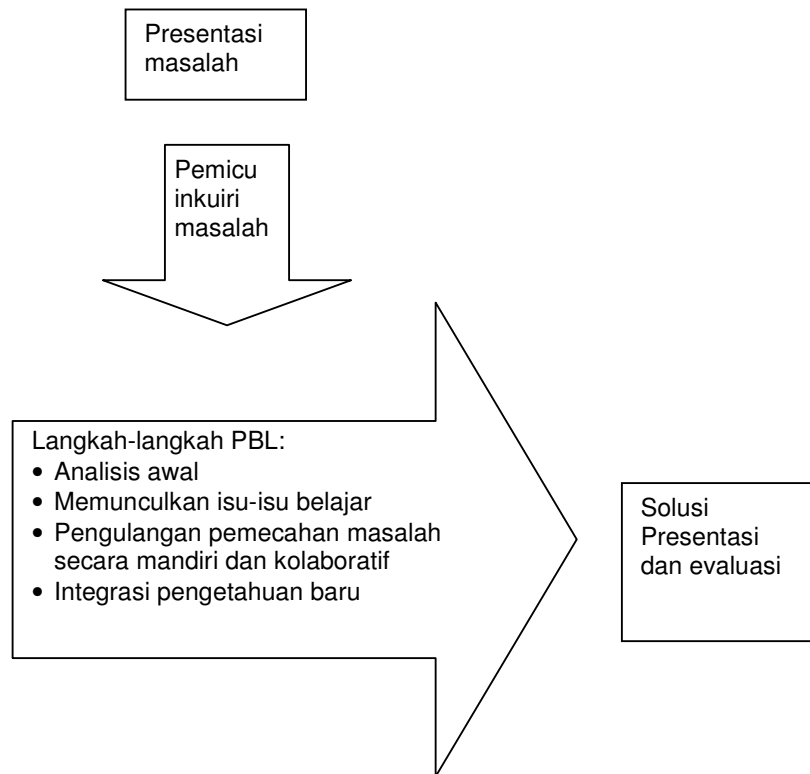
Presentasi masalah

Pemicu inkuiri masalah

Langkah-langkah PBL:
• Analisis awal
• Memunculkan isu-isu belajar
• Pengulangan pemecahan masalah secara mandiri dan kolaboratif
• Integrasi pengetahuan baru

Solusi
Presentasi dan evaluasi